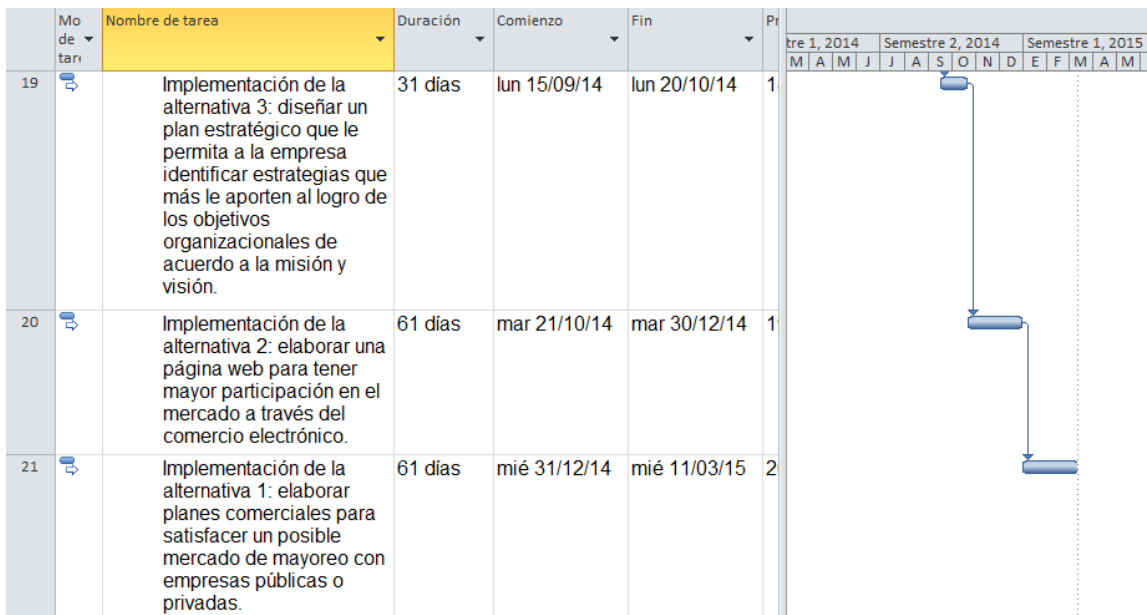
| | Mo de tar | Nombre de tarea | Duración | Comienzo | Fin | Pr |
|---|---|---|---|---|---|---|
| 19 | | Implementación de la alternativa 3: diseñar un plan estratégico que le permita a la empresa identificar estrategias que más le aporten al logro de los objetivos organizacionales de acuerdo a la misión y visión. | 31 días | lun 15/09/14 | lun 20/10/14 | 1 |
| 20 | | Implementación de la alternativa 2: elaborar una página web para tener mayor participación en el mercado a través del comercio electrónico. | 61 días | mar 21/10/14 | mar 30/12/14 | 1 |
| 21 | | Implementación de la alternativa 1: elaborar planes comerciales para satisfacer un posible mercado de mayoreo con empresas públicas o privadas. | 61 días | mié 31/12/14 | mié 11/03/15 | 2 |

tre 1, 2014 | Semestre 2, 2014 | Semestre 1, 2015
M | A | M | J | J | A | S | O | N | D | E | F | M | A | M